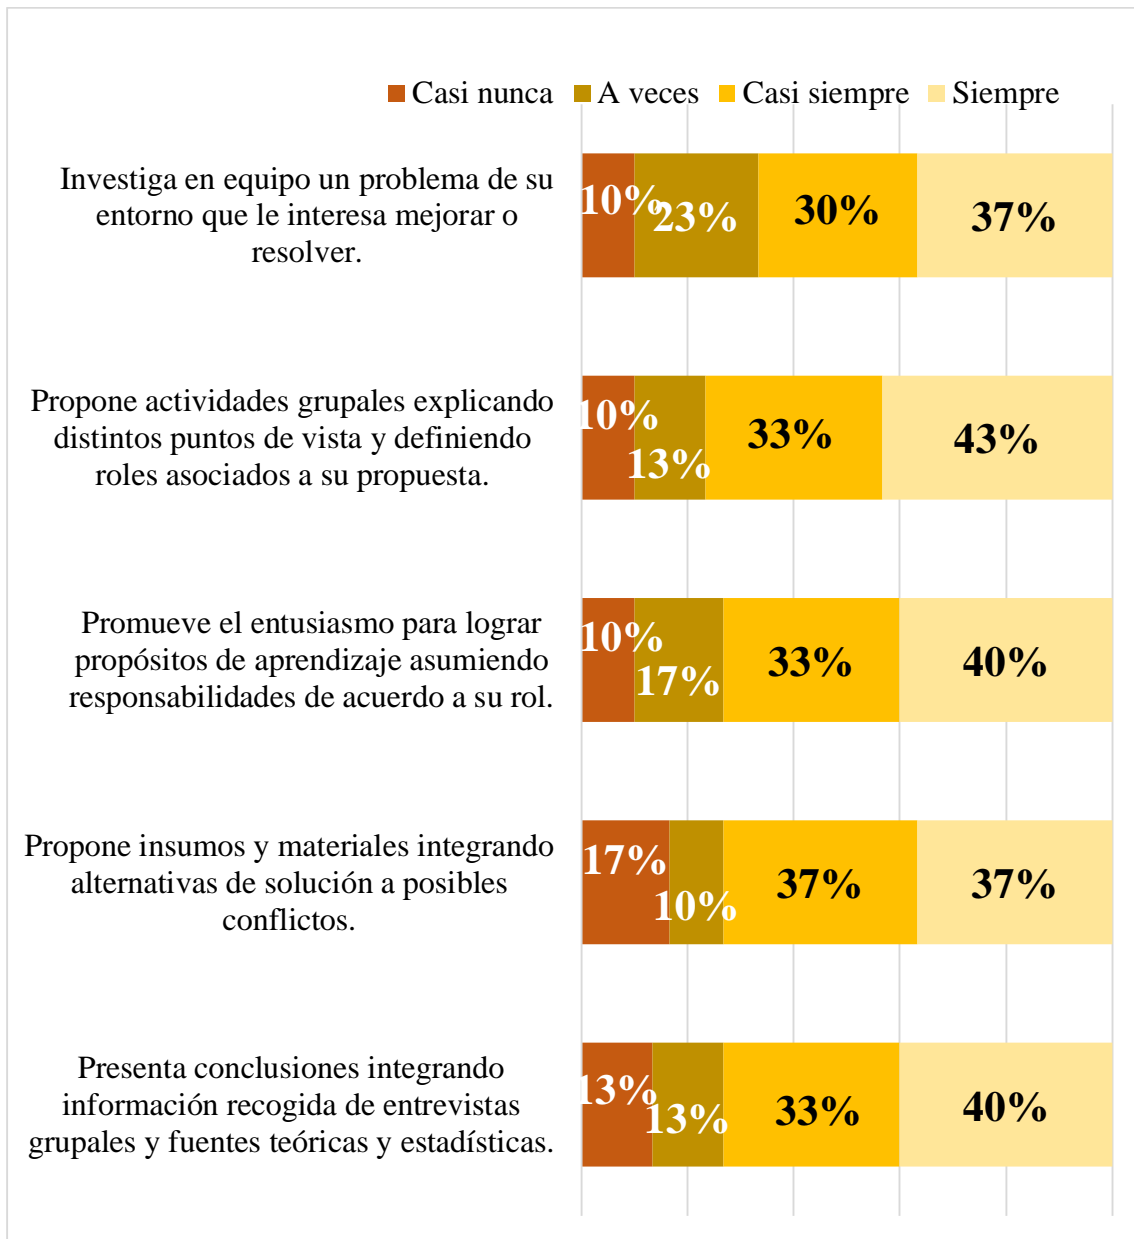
Casi nunca A veces Casi siempre Siempre

| | Casi nunca | A veces | Casi siempre | Siempre |
|---|---|---|---|---|
| Investiga en equipo un problema de su entorno que le interesa mejorar o resolver. | 10% | 23% | 30% | 37% |
| Propone actividades grupales explicando distintos puntos de vista y definiendo roles asociados a su propuesta. | 10% | 13% | 33% | 43% |
| Promueve el entusiasmo para lograr propósitos de aprendizaje asumiendo responsabilidades de acuerdo a su rol. | 10% | 17% | 33% | 40% |
| Propone insumos y materiales integrando alternativas de solución a posibles conflictos. | 17% | 10% | 37% | 37% |
| Presenta conclusiones integrando información recogida de entrevistas grupales y fuentes teóricas y estadísticas. | 13% | 13% | 33% | 40% |